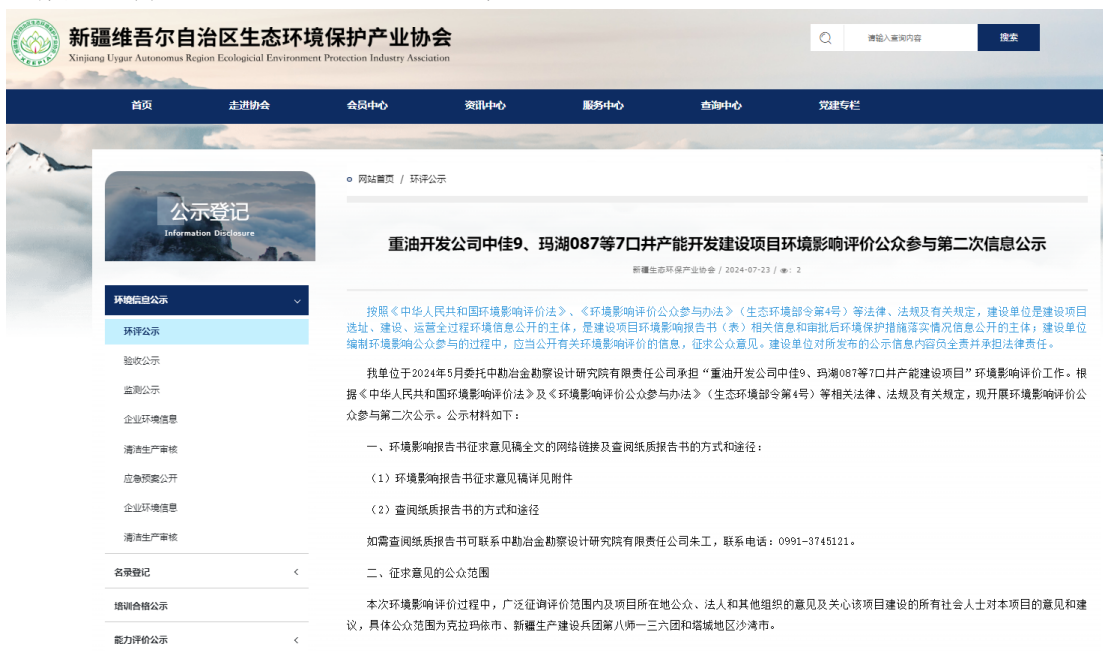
KEEPIA

新疆维吾尔自治区生态环境保护产业协会
Xinjiang Uygur Autonomus Region Ecolgicial Environment Protection Industry Association

请输入查询内容 搜索

首页 走进协会 会员中心 资讯中心 服务中心 查询中心 党建专栏

公示登记
Information Disclosure

环境信息公示
环评公示
验收公示
监测公示
企业环境信息
清洁生产审核
应急预案公开
企业环境信息
清洁生产审核
名录登记
培训合格公示
能力评价公示

网站首页 / 环评公示

重油开发公司中佳9、玛湖087等7口井产能开发建设项目环境影响评价公众参与第二次信息公示

新疆生态环保产业协会 / 2024-07-23 / 2

按照《中华人民共和国环境影响评价法》、《环境影响评价公众参与办法》（生态环境部令第4号）等法律、法规及有关规定，建设单位是建设项目选址、建设、运营全过程环境信息公开的主体，是建设项目环境影响报告书（表）相关信息和审批后环境保护措施落实情况信息公开的主体；建设单位编制环境影响公众参与的过程中，应当公开有关环境影响评价的信息，征求公众意见。建设单位对所发布的公示信息内容员全责并承担法律责任。

我单位于2024年5月委托中勘冶金勘察设计研究院有限责任公司承担“重油开发公司中佳9、玛湖087等7口井产能建设项目”环境影响评价工作。根据《中华人民共和国环境影响评价法》及《环境影响评价公众参与办法》（生态环境部令第4号）等相关法律、法规及有关规定，现开展环境影响评价公众参与第二次公示。公示材料如下：

一、环境影响报告书征求意见稿全文的网络链接及查阅纸质报告书的方式和途径：

（1）环境影响报告书征求意见稿详见附件

（2）查阅纸质报告书的方式和途径

如需查阅纸质报告书可联系中勘冶金勘察设计研究院有限责任公司朱工，联系电话：0991-3745121。

二、征求意见的公众范围

本次环境影响评价过程中，广泛征询评价范围内及项目所在地公众、法人和其他组织的意见及关心该项目建设的所有社会人士对本项目的意见和建议，具体公众范围为克拉玛依市、新疆生产建设兵团第八师一三六团和塔城地区沙湾市。